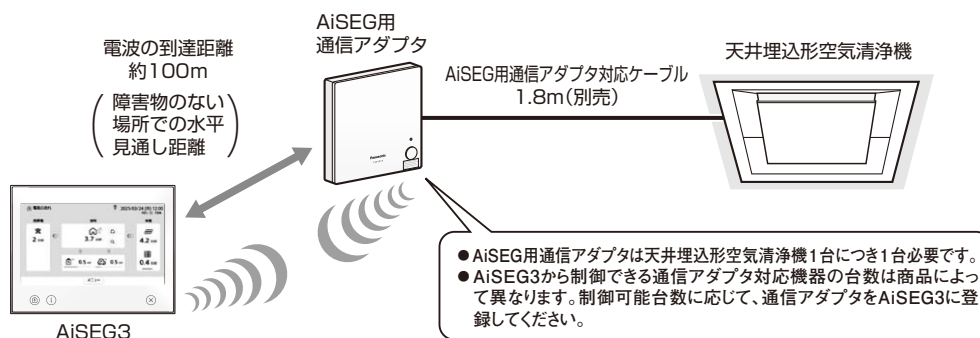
電波の到達距離
約100m
（障害物のない場所での水平見通し距離）

AiSEG用
通信アダプタ

AiSEG用通信アダプタ対応ケーブル
1.8m(別売)

天井埋込形空気清浄機

Panasonic

●AiSEG用通信アダプタは天井埋込形空気清浄機1台につき1台必要です。
●AiSEG3から制御できる通信アダプタ対応機器の台数は商品によって異なります。制御可能台数に応じて、通信アダプタをAiSEG3に登録してください。

AiSEG3